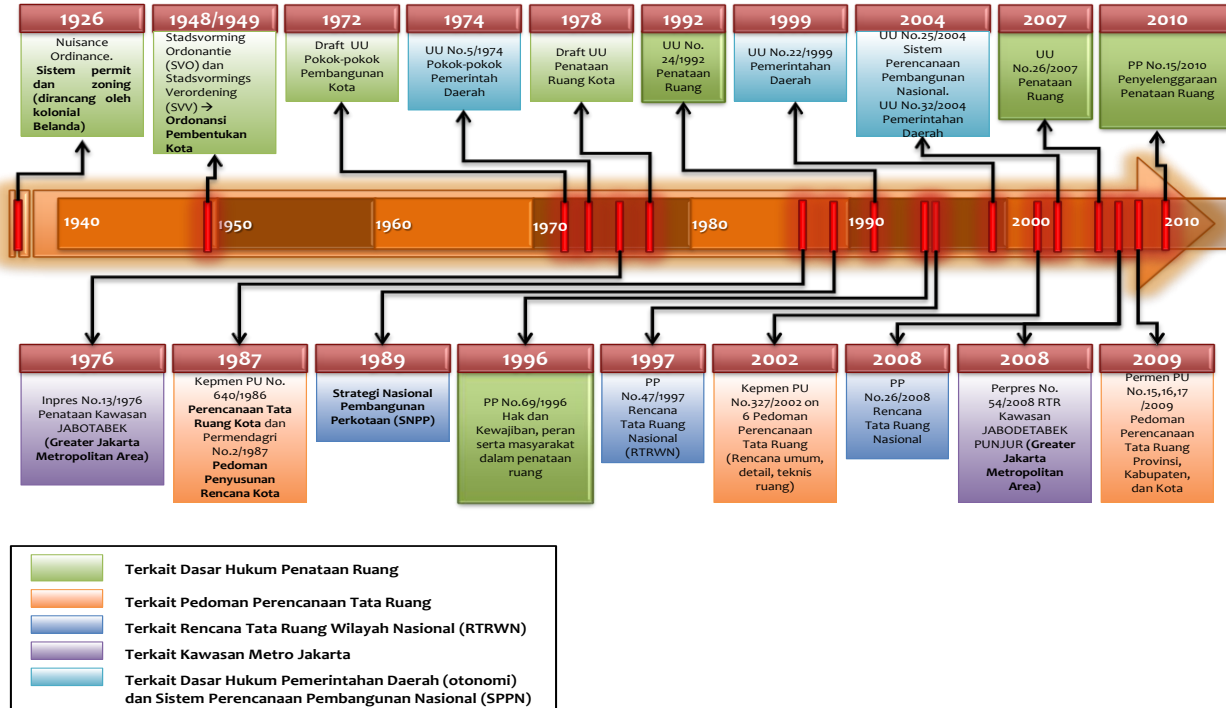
1926

Nuisance Ordinance. **Sistem permit dan zoning (dirancang oleh kolonial Belanda)**

1948/1949

Stadsvorming Ordonantie (SVO) dan Stadsvormings Verordening (SVV) → **Ordonansi Pembentukan Kota**

1972

Draft UU Pokok-pokok Pembangunan Kota

1974

UU No.5/1974 Pokok-pokok Pemerintah Daerah

1978

Draft UU Penataan Ruang Kota

1992

UU No. 24/1992 Penataan Ruang

1999

UU No.22/1999 Pemerintahan Daerah

2004

UU No.25/2004 Sistem Perencanaan Pembangunan Nasional. UU No.32/2004 Pemerintahan Daerah

2007

UU No.26/2007 Penataan Ruang

2010

PP No.15/2010 Penyelenggaraan Penataan Ruang

1940 1950 1960 1970 1980 1990 2000 2010

1976

Inpres No.13/1976 Penataan Kawasan JABOTABEK **(Greater Jakarta Metropolitan Area)**

1987

Kepmen PU No. 640/1986 **Perencanaan Tata Ruang Kota** dan Permendagri No.2/1987 **Pedoman Penyusunan Rencana Kota**

1989

**Strategi Nasional Pembangunan Perkotaan (SNPP)**

1996

PP No.69/1996 Hak dan Kewajiban, peran serta masyarakat dalam penataan ruang

1997

PP No.47/1997 Rencana Tata Ruang Nasional (RTRWN)

2002

Kepmen PU No.327/2002 on 6 Pedoman Perencanaan Tata Ruang (Rencana umum, detail, teknis ruang)

2008

PP No.26/2008 Rencana Tata Ruang Nasional

2008

Perpres No. 54/2008 RTR Kawasan JABODETABEK PUNJUR **(Greater Jakarta Metropolitan Area)**

2009

Permen PU No.15,16,17 /2009 Pedoman Perencanaan Tata Ruang Provinsi, Kabupaten, dan Kota

Terkait Dasar Hukum Penataan Ruang
Terkait Pedoman Perencanaan Tata Ruang
Terkait Rencana Tata Ruang Wilayah Nasional (RTRWN)
Terkait Kawasan Metro Jakarta
Terkait Dasar Hukum Pemerintahan Daerah (otonomi) dan Sistem Perencanaan Pembangunan Nasional (SPPN)